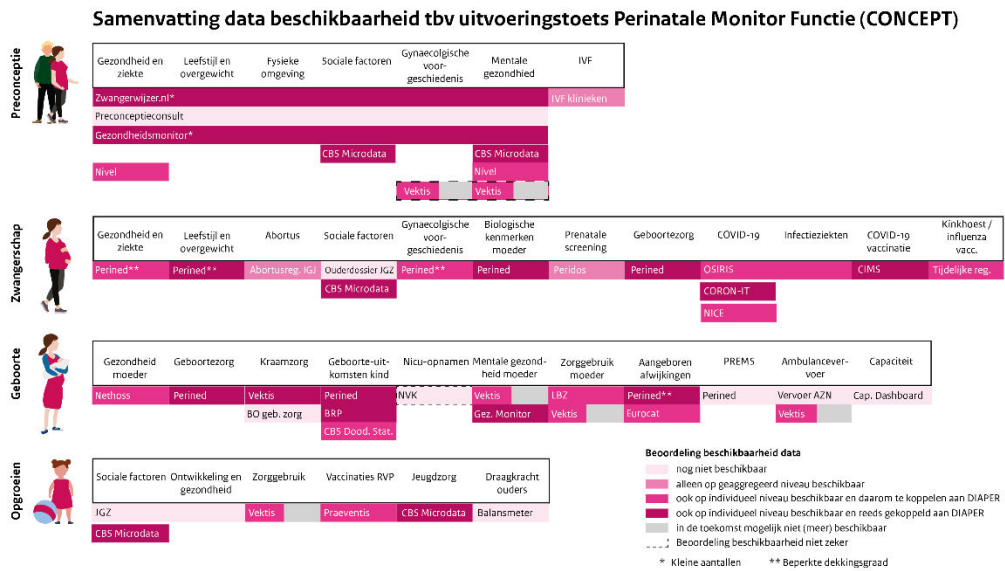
Samenvatting data beschikbaarheid tbv uitvoeringstoets Perinatale Monitor Functie (CONCEPT)

Preconceptie

| Gezondheid en ziekte | Leefstijl en overgewicht | Fysieke omgeving | Sociale factoren | Gynaecolgische voorgeschiedenis | Mentale gezondheid | IVF |
|---|---|---|---|---|---|---|

Zwangerwijzer.nl*
IVF klinieken
Preconceptieconsult
Gezondheidsmonitor*
CBS Microdata
CBS Microdata
Nivel
Nivel
Vektis
Vektis

Zwangerschap

| Gezondheid en ziekte | Leefstijl en overgewicht | Abortus | Sociale factoren | Gynaecolgische voorgeschiedenis | Biologische kenmerken moeder | Prenatale screening | Geboortezorg | COVID-19 | Infectieziekten | COVID-19 vaccinatie | Kinkhoest / influenza vacc. |
|---|---|---|---|---|---|---|---|---|---|---|---|
| Perined** | Perined** | Abortusreg. IGJ | Ouderdossier IGZ | Perined** | Perined | Peridos | Perined | OSIRIS | | CIMS | Tijdelijke reg. |
| | | | CBS Microdata | | | | | CORON-IT | | | |
| | | | | | | | | NICE | | | |

Geboorte

| Gezondheid moeder | Geboortezorg | Kraamzorg | Geboorte-uitkomsten kind | Nicu-opnamen | Mentale gezondheid moeder | Zorggebruik moeder | Aangeboren afwijkingen | PREMS | Ambulancevervoer | Capaciteit |
|---|---|---|---|---|---|---|---|---|---|---|
| Nethoss | Perined | Vektis | Perined | NVK | Vektis | LBZ | Perined** | Perined | Vervoer AZN | Cap. Dashboard |
| | | BO geb. zorg | BRP | | Gez. Monitor | Vektis | Eurocat | | Vektis | |
| | | | CBS Dood. Stat. | | | | | | | |

Opgroeien

| Sociale factoren | Ontwikkeling en gezondheid | Zorggebruik | Vaccinaties RVP | Jeugdzorg | Draagkracht ouders |
|---|---|---|---|---|---|
| IGZ | | Vektis | Praeventis | CBS Microdata | Balansmeter |
| CBS Microdata | | | | | |

Beoordeling beschikbaarheid data
nog niet beschikbaar
alleen op geaggregeerd niveau beschikbaar
ook op individueel niveau beschikbaar en daarom te koppelen aan DIAPER
ook op individueel niveau beschikbaar en reeds gekoppeld aan DIAPER
in de toekomst mogelijk niet (meer) beschikbaar
Beoordeling beschikbaarheid niet zeker

* Kleine aantallen ** Beperkte dekkingsgraad